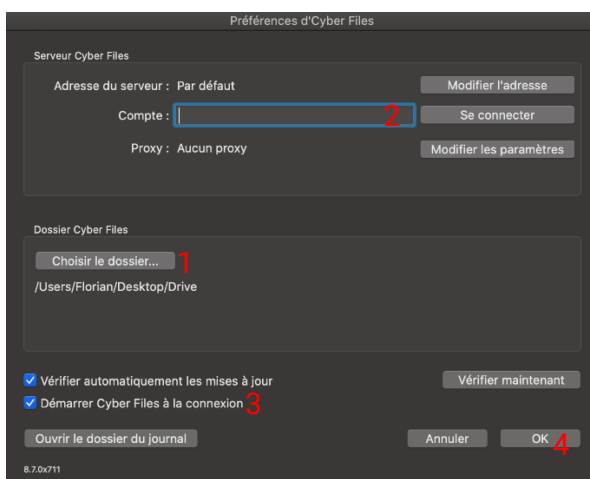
Préférences d'Cyber Files

Serveur Cyber Files

Adresse du serveur : Par défaut

Modifier l'adresse

Compte :

2

Se connecter

Proxy : Aucun proxy

Modifier les paramètres

Dossier Cyber Files

Choisir le dossier...

1

/Users/Florian/Desktop/Drive

Vérifier automatiquement les mises à jour

Vérifier maintenant

Démarrer Cyber Files à la connexion

3

Ouvrir le dossier du journal

Annuler

OK

4

8.7.0x711